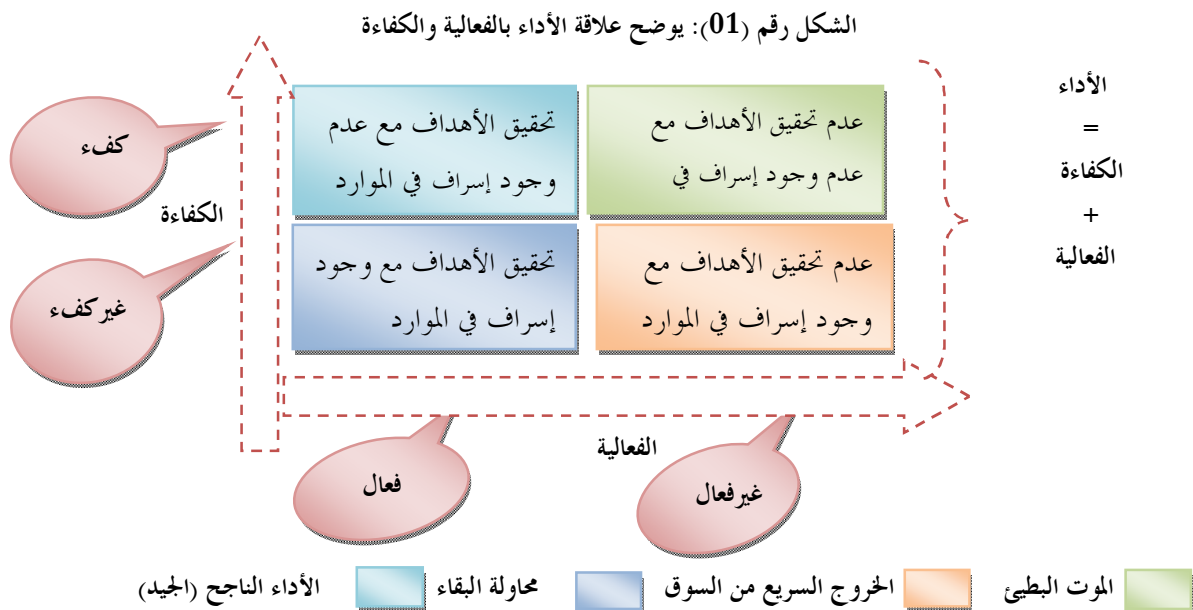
الشكل رقم (01): يوضح علاقة الأداء بالفعالية والكفاءة

الأداء
=
الكفاءة
+
الفعالية

عدم تحقيق الأهداف مع عدم وجود إسراف في

تحقيق الأهداف مع عدم وجود إسراف في الموارد

عدم تحقيق الأهداف مع وجود إسراف في الموارد

تحقيق الأهداف مع وجود إسراف في الموارد

كفء

الكفاءة

غيركفء

فعال

الفعالية

غيرفعال

الموت البطيئ
الخروج السريع من السوق
محاولة البقاء
الأداء الناجح (الجيد)